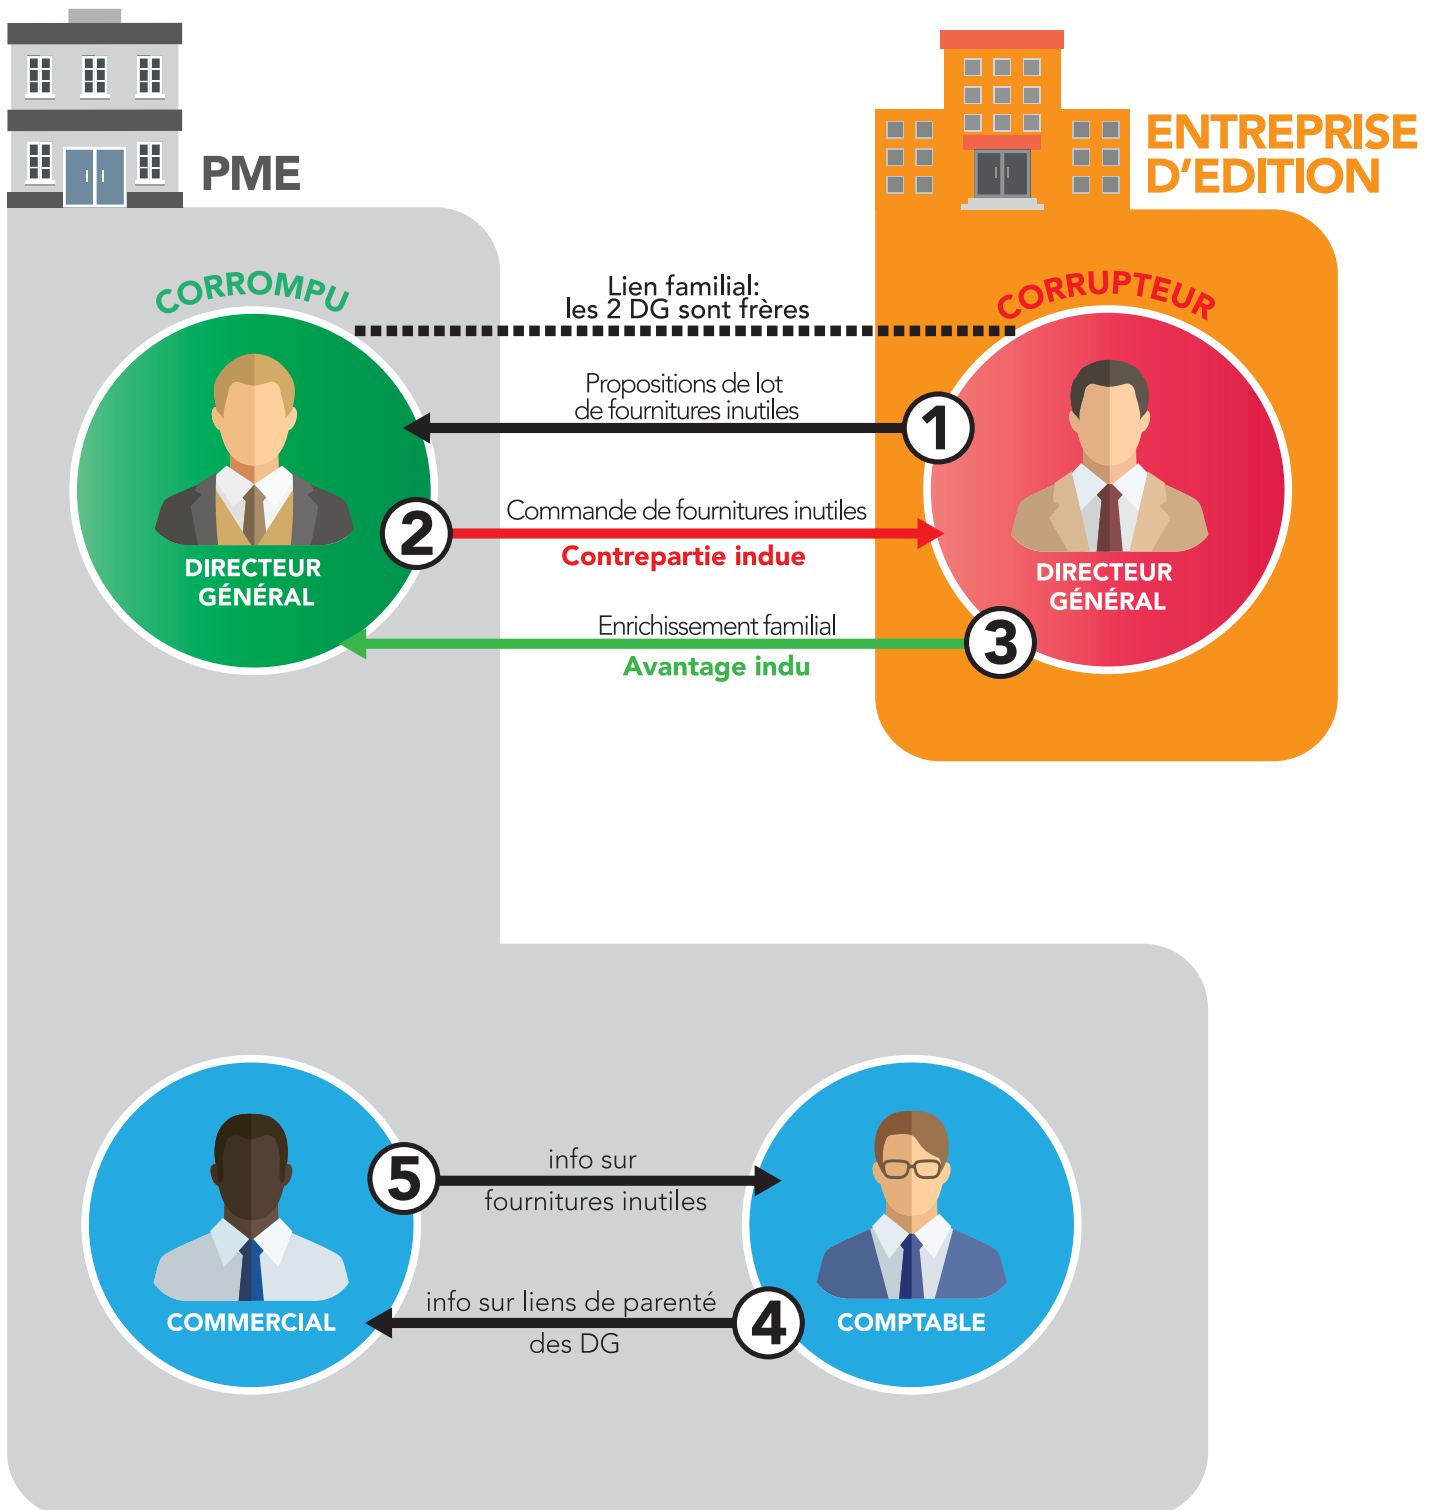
PME

ENTREPRISE D'EDITION

CORROMPU

CORRUPTEUR

Lien familial: les 2 DG sont frères

Propositions de lot de fournitures inutiles

1

DIRECTEUR GÉNÉRAL

2

Commande de fournitures inutiles

Contrepartie indue

DIRECTEUR GÉNÉRAL

Enrichissement familial

3

Avantage indu

5

info sur fournitures inutiles

COMMERCIAL

info sur liens de parenté des DG

4

COMPTABLE